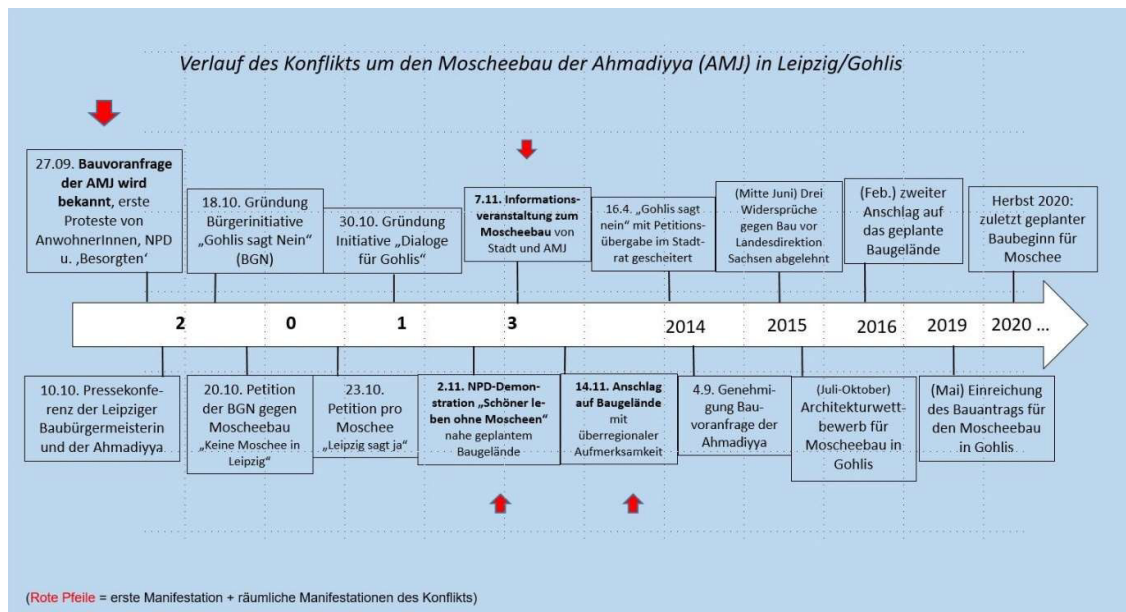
Verlauf des Konflikts um den Moscheebau der Ahmadiyya (AMJ) in Leipzig/Gohlis

27.09. **Bauvoranfrage der AMJ wird bekannt**, erste Proteste von AnwohnerInnen, NPD u. ‚Besorgten'

18.10. Gründung Bürgerinitiative „Gohlis sagt Nein" (BGN)

30.10. Gründung Initiative „Dialoge für Gohlis"

**7.11. Informationsveranstaltung zum Moscheebau** von Stadt und AMJ

16.4. „Gohlis sagt nein" mit Petitionsübergabe im Stadtrat gescheitert

(Mitte Juni) Drei Widersprüche gegen Bau vor Landesdirektion Sachsen abgelehnt

(Feb.) zweiter Anschlag auf das geplante Baugelände

Herbst 2020: zuletzt geplanter Baubeginn für Moschee

2 0 1 3 2014 2015 2016 2019 2020 ...

10.10. Pressekonferenz der Leipziger Baubürgermeisterin und der Ahmadiyya

20.10. Petition der BGN gegen Moscheebau „Keine Moschee in Leipzig"

23.10. Petition pro Moschee „Leipzig sagt ja"

**2.11. NPD-Demonstration „Schöner leben ohne Moscheen"** nahe geplantem Baugelände

**14.11. Anschlag auf Baugelände** mit überregionaler Aufmerksamkeit

4.9. Genehmigung Bauvoranfrage der Ahmadiyya

(Juli-Oktober) Architekturwettbewerb für Moscheebau in Gohlis

(Mai) Einreichung des Bauantrags für den Moscheebau in Gohlis

(Rote Pfeile = erste Manifestation + räumliche Manifestationen des Konflikts)